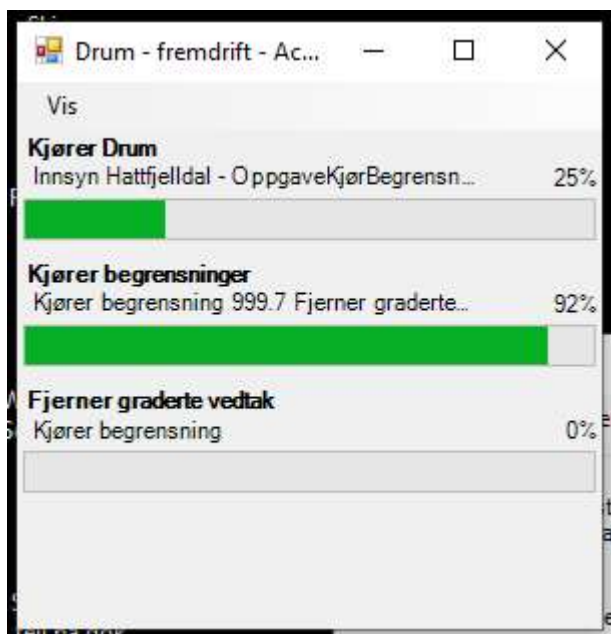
Drum - fremdrift - Ac...

Vis

Kjører Drum
Innsyn Hattfjelldal - OppgaveKjørBegrensn... 25%

Kjører begrensninger
Kjører begrensning 999.7 Fjerner graderte... 92%

Fjerner graderte vedtak
Kjører begrensning 0%